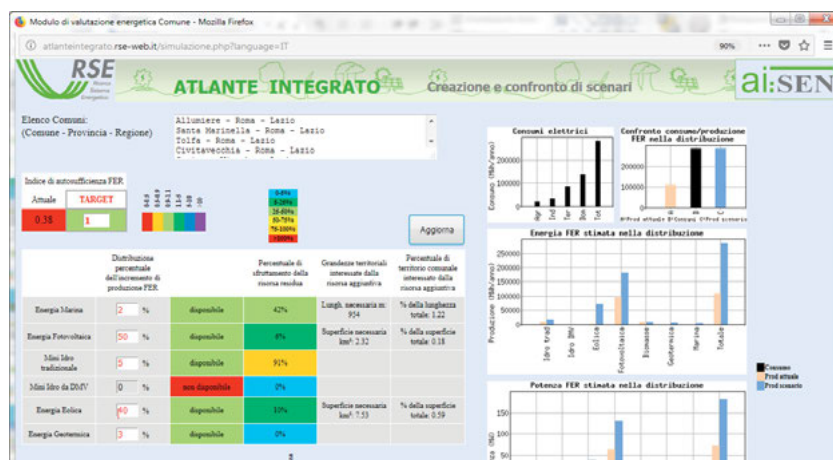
Modulo di valutazione energetica Comune - Mozilla Firefox

atlanteintegrato.rse-web.it/simulazione.php?language=IT

90%

RSE Ricerca Sistema Energetico

ATLANTE INTEGRATO

Creazione e confronto di scenari

ai:SEN

Elenco Comuni:
(Comune - Provincia - Regione)

Allumiere - Roma - Lazio
Santa Marinella - Roma - Lazio
Tolfa - Roma - Lazio
Civitavecchia - Roma - Lazio

Indice di autosufficienza FER

Attuale | TARGET
0.38 | 1

0-5%
5-25%
25-50%
50-75%
75-100%
>100%

Aggiorna

| | Distribuzione percentuale dell'incremento di produzione FER | | Percentuale di sfruttamento della risorsa residua | Grandezze territoriali interessate dalla risorsa aggiuntiva | Percentuale di territorio comunale interessato dalla risorsa aggiuntiva |
|---|---|---|---|---|---|
| Energia Marina | 2 % | disponibile | 42% | Lungh. necessaria m: 954 | % della lunghezza totale: 1.22 |
| Energia Fotovoltaica | 50 % | disponibile | 8% | Superficie necessaria km²: 2.32 | % della superficie totale: 0.18 |
| Mini Idro tradizionale | 5 % | disponibile | 91% | | |
| Mini Idro da DMV | 0 % | non disponibile | 0% | | |
| Energia Eolica | 40 % | disponibile | 10% | Superficie necessaria km²: 7.53 | % della superficie totale: 0.59 |
| Energia Geotermica | 3 % | disponibile | 0% | | |

Consumi elettrici
Consumo (MWh/anno)
200000
100000
0
Agr Ind Ter Dom Tot

Confronto consumo/produzione FER nella distribuzione
200000
0
Prod attuale Consumi Prod scenario

Energia FER stimata nella distribuzione
Produzione (MWh/anno)
250000
200000
150000
100000
50000
0
Idro trad Idro DMV Eolica Fotovoltaica Biomasse Geotermica Marina Totale

Consumo
Prod attuale
Prod scenario

Potenza FER stimata nella distribuzione
150
100
50